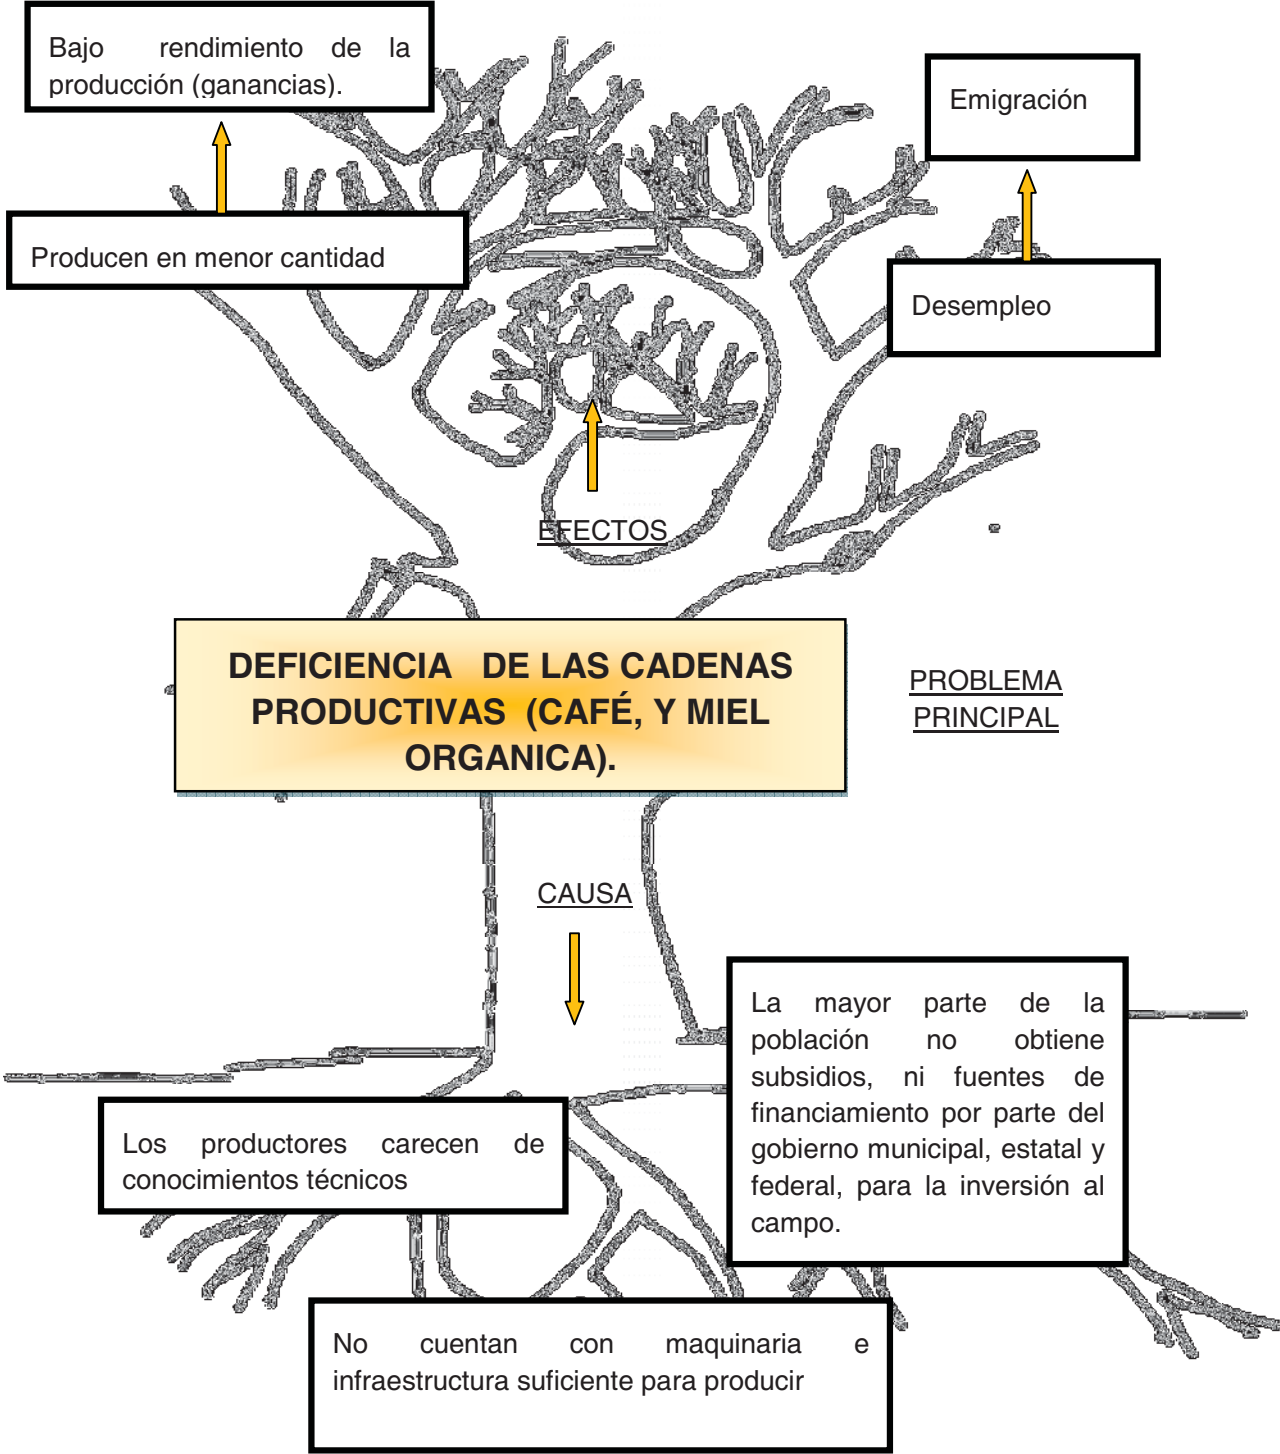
Bajo rendimiento de la producción (ganancias).

Emigración

Producen en menor cantidad

Desempleo

EFECTOS

DEFICIENCIA DE LAS CADENAS PRODUCTIVAS (CAFÉ, Y MIEL ORGANICA).

PROBLEMA PRINCIPAL

CAUSA

La mayor parte de la población no obtiene subsidios, ni fuentes de financiamiento por parte del gobierno municipal, estatal y federal, para la inversión al campo.

Los productores carecen de conocimientos técnicos

No cuentan con maquinaria e infraestructura suficiente para producir